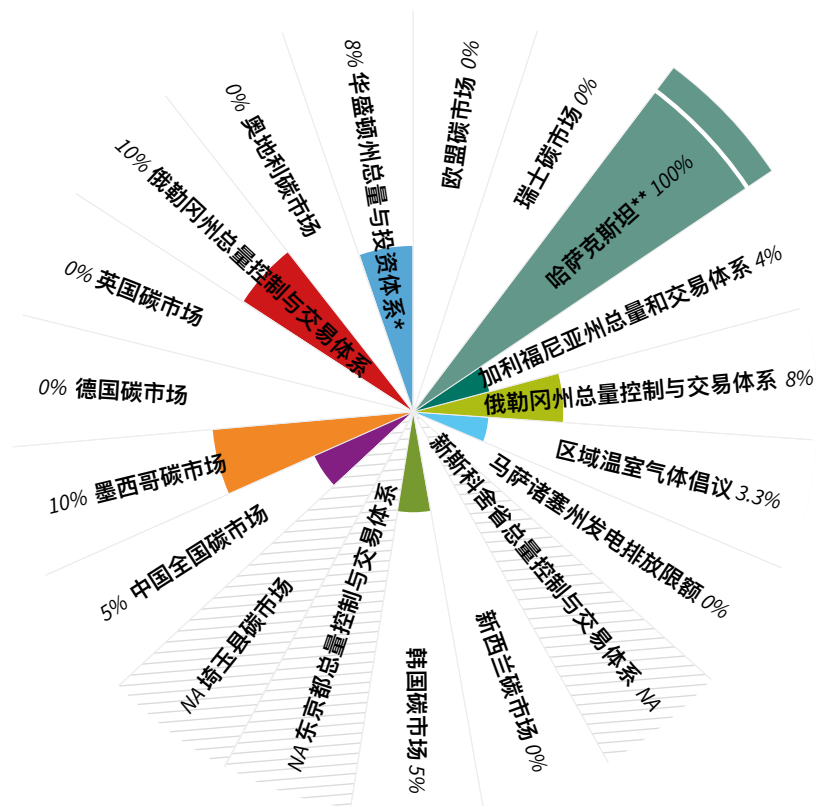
8% 华盛顿州总量与投资体系*

欧盟碳市场 0%

瑞士碳市场 0%

哈萨克斯坦** 100%

加利福尼亚州总量和交易体系 4%

俄勒冈州总量控制与交易体系 8%

区域温室气体倡议 3.3%

马萨诸塞州发电排放限额 0%

新斯科舍省总量控制与交易体系 NA

新西兰碳市场 0%

韩国碳市场 5%

NA 东京都总量控制与交易体系

NA 埼玉县碳市场

5% 中国全国碳市场

10% 墨西哥碳市场

0% 德国碳市场

0% 英国碳市场

10% 俄勒冈州总量控制与交易体系

0% 奥地利碳市场